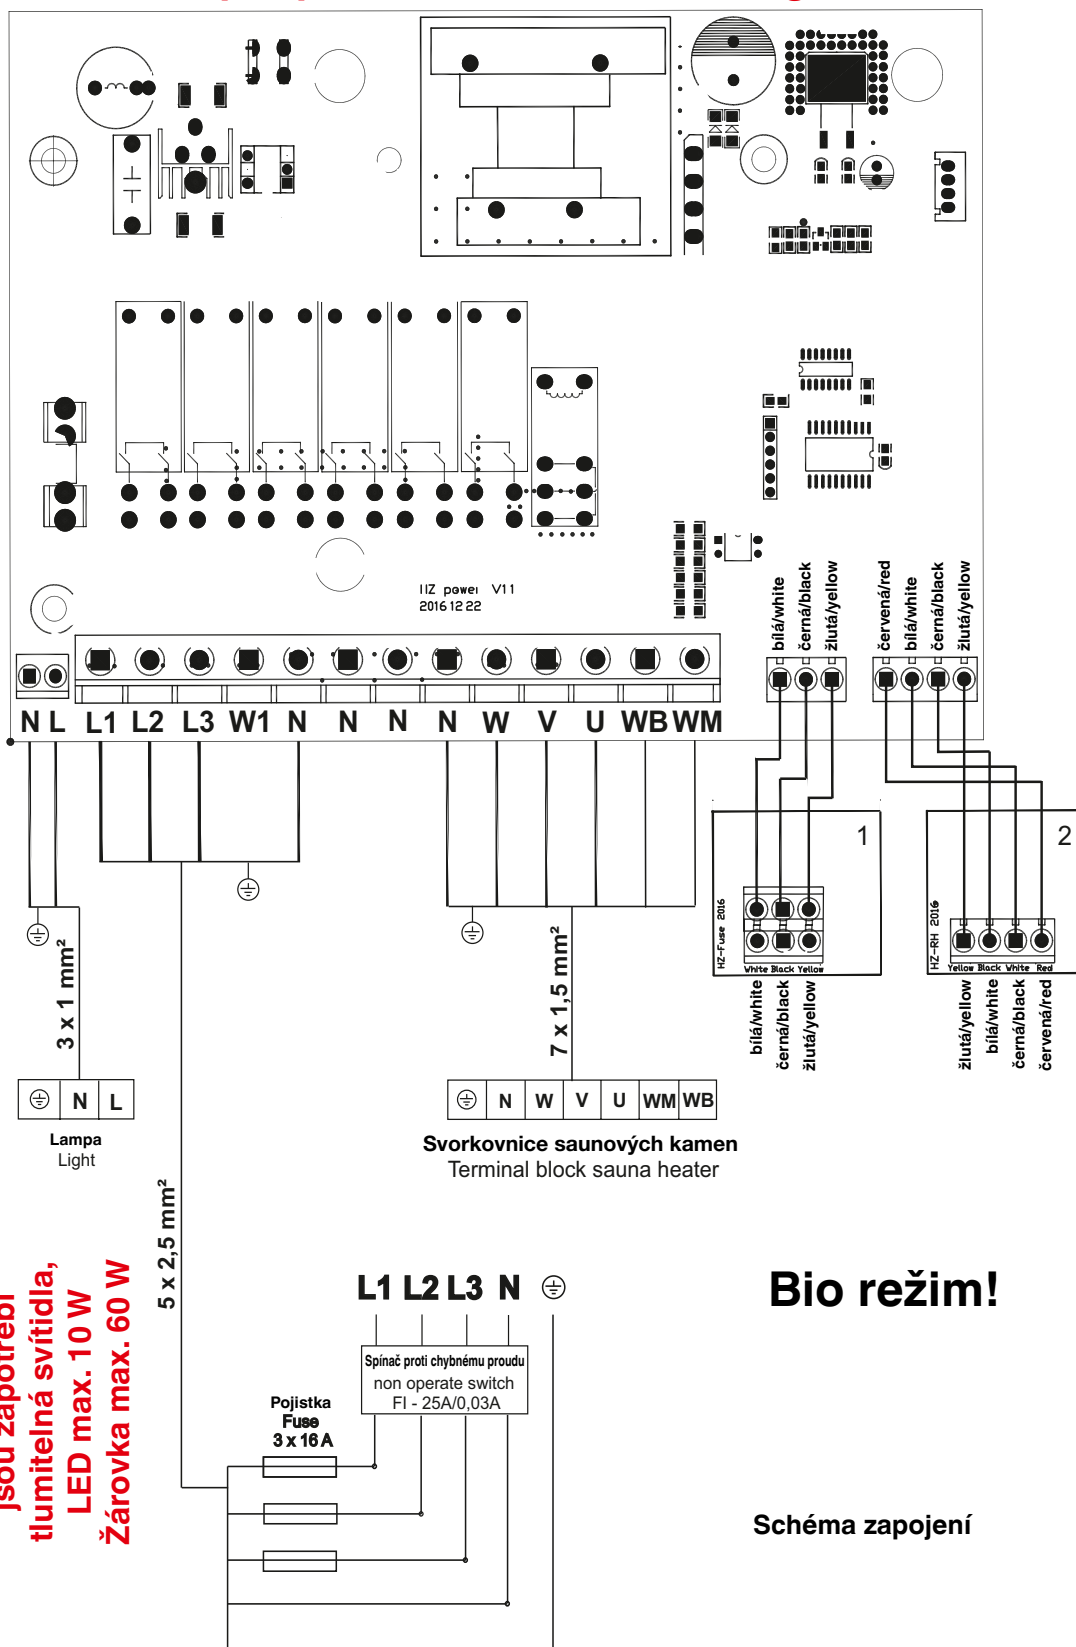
HZ power V11
2016 12 22

N L L1 L2 L3 W1 N N N N W V U WB WM

bílá/white
černá/black
žlutá/yellow

červená/red
bílá/white
černá/black
žlutá/yellow

1

2

HZ-Fuse 2016
White Black Yellow

HZ-RH 2016
Yellow Black White Red

bílá/white
černá/black
žlutá/yellow

žlutá/yellow
bílá/white
černá/black
červená/red

3 x 1 mm²

7 x 1,5 mm²

| ⏚ | N | L |
|---|---|---|

Lampa
Light

| ⏚ | N | W | V | U | WM | WB |
|---|---|---|---|---|---|---|

Svorkovnice saunových kamen
Terminal block sauna heater

5 x 2,5 mm²

jsou spotřebi
tlumitelná svítidla,
LED max. 10 W
Žárovka max. 60 W

L1 L2 L3 N ⏚

Bio režim!

Spínač proti chybnému proudu
non operate switch
FI - 25A/0,03A

Pojistka
Fuse
3 x 16 A

Schéma zapojení